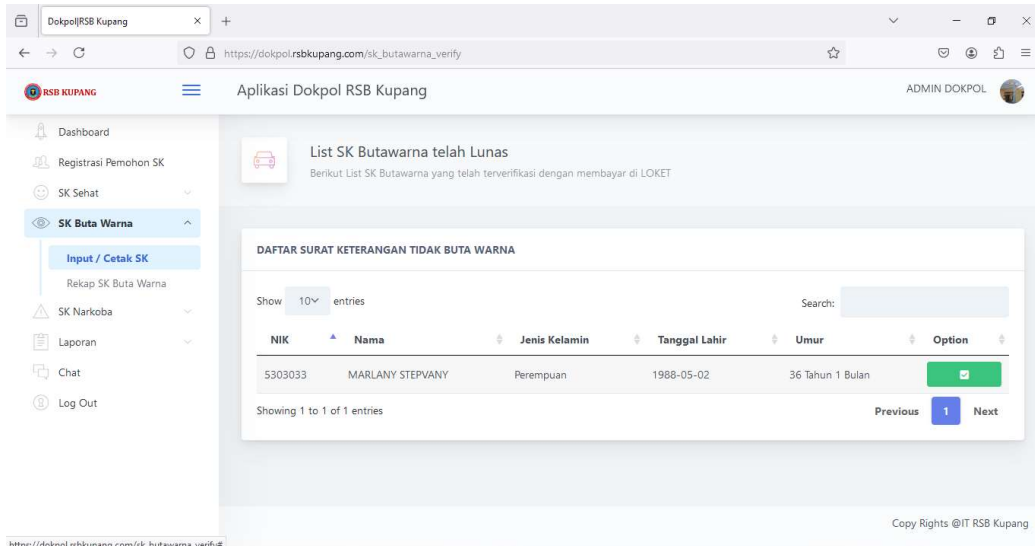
Dokpol|RSB Kupang ×
+
https://dokpol.rsbkupang.com/sk_butawarna_verify

RSB KUPANG
Aplikasi Dokpol RSB Kupang
ADMIN DOKPOL

Dashboard
Registrasi Pemohon SK
SK Sehat
SK Buta Warna
Input / Cetak SK
Rekap SK Buta Warna
SK Narkoba
Laporan
Chat
Log Out

List SK Butawarna telah Lunas
Berikut List SK Butawarna yang telah terverifikasi dengan membayar di LOKET

DAFTAR SURAT KETERANGAN TIDAK BUTA WARNA

Show 10 entries
Search:

| NIK | Nama | Jenis Kelamin | Tanggal Lahir | Umur | Option |
|---|---|---|---|---|---|
| 5303033 | MARLANY STEPVANY | Perempuan | 1988-05-02 | 36 Tahun 1 Bulan | |

Showing 1 to 1 of 1 entries
Previous 1 Next

Copy Rights @IT RSB Kupang

https://dokpol.rsbkupang.com/sk_butawarna_verify#